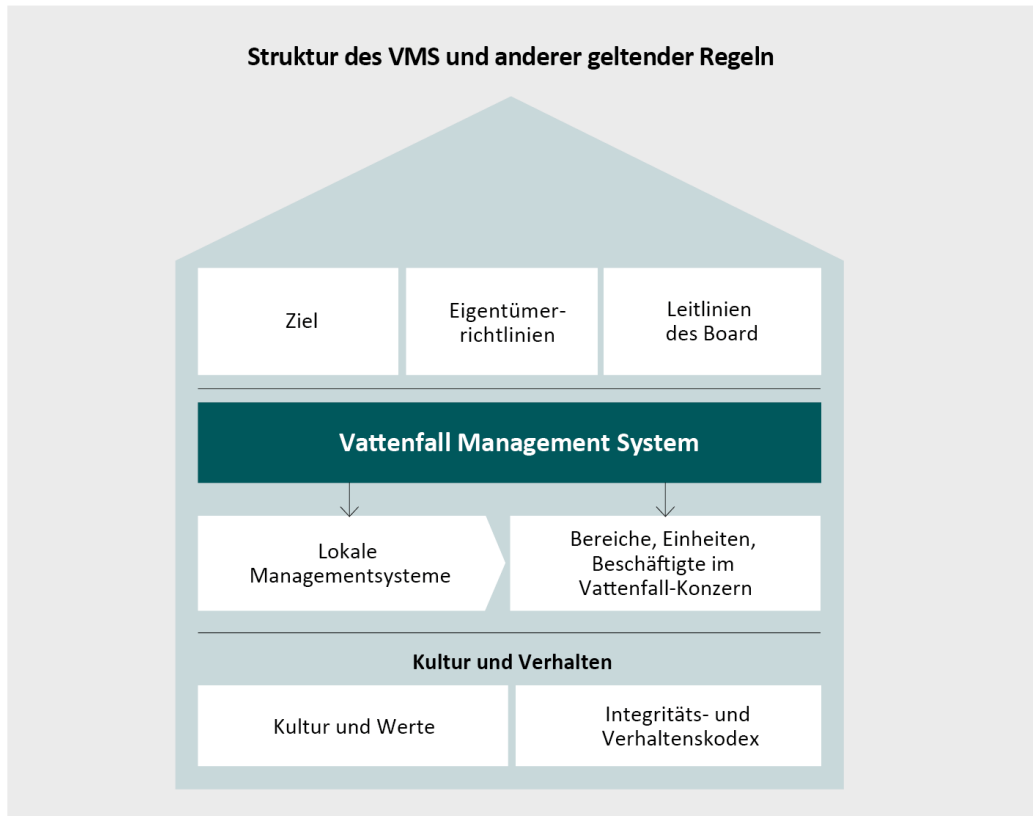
Struktur des VMS und anderer geltender Regeln

Ziel

Eigentümerrichtlinien

Leitlinien des Board

Vattenfall Management System

Lokale Managementsysteme

Bereiche, Einheiten, Beschäftigte im Vattenfall-Konzern

Kultur und Verhalten

Kultur und Werte

Integritäts- und Verhaltenskodex